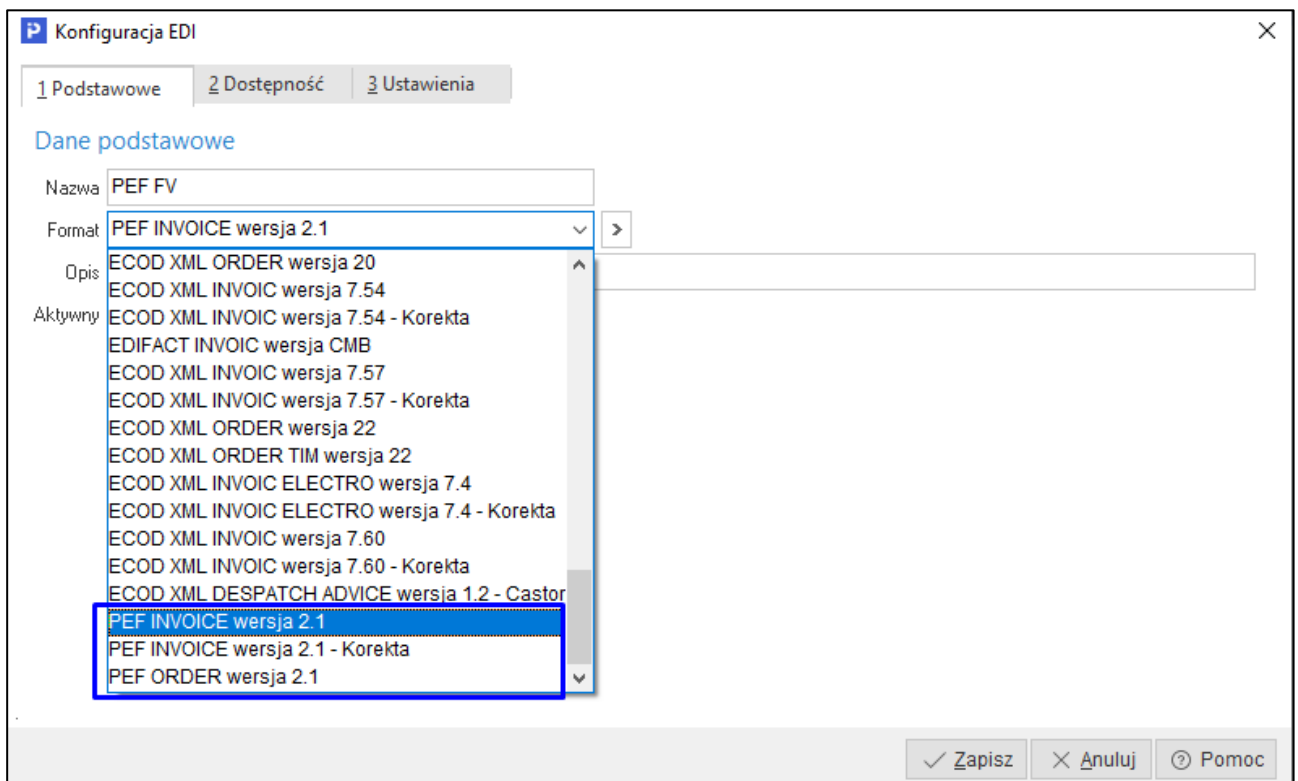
Konfiguracja EDI

1 Podstawowe | 2 Dostępność | 3 Ustawienia

Dane podstawowe

Nazwa PEF FV

Format PEF INVOICE wersja 2.1

Opis

Aktywny

ECOD XML ORDER wersja 20
ECOD XML INVOIC wersja 7.54
ECOD XML INVOIC wersja 7.54 - Korekta
EDIFACT INVOIC wersja CMB
ECOD XML INVOIC wersja 7.57
ECOD XML INVOIC wersja 7.57 - Korekta
ECOD XML ORDER wersja 22
ECOD XML ORDER TIM wersja 22
ECOD XML INVOIC ELECTRO wersja 7.4
ECOD XML INVOIC ELECTRO wersja 7.4 - Korekta
ECOD XML INVOIC wersja 7.60
ECOD XML INVOIC wersja 7.60 - Korekta
ECOD XML DESPATCH ADVICE wersja 1.2 - Castor
PEF INVOICE wersja 2.1
PEF INVOICE wersja 2.1 - Korekta
PEF ORDER wersja 2.1

Zapisz | Anuluj | Pomoc